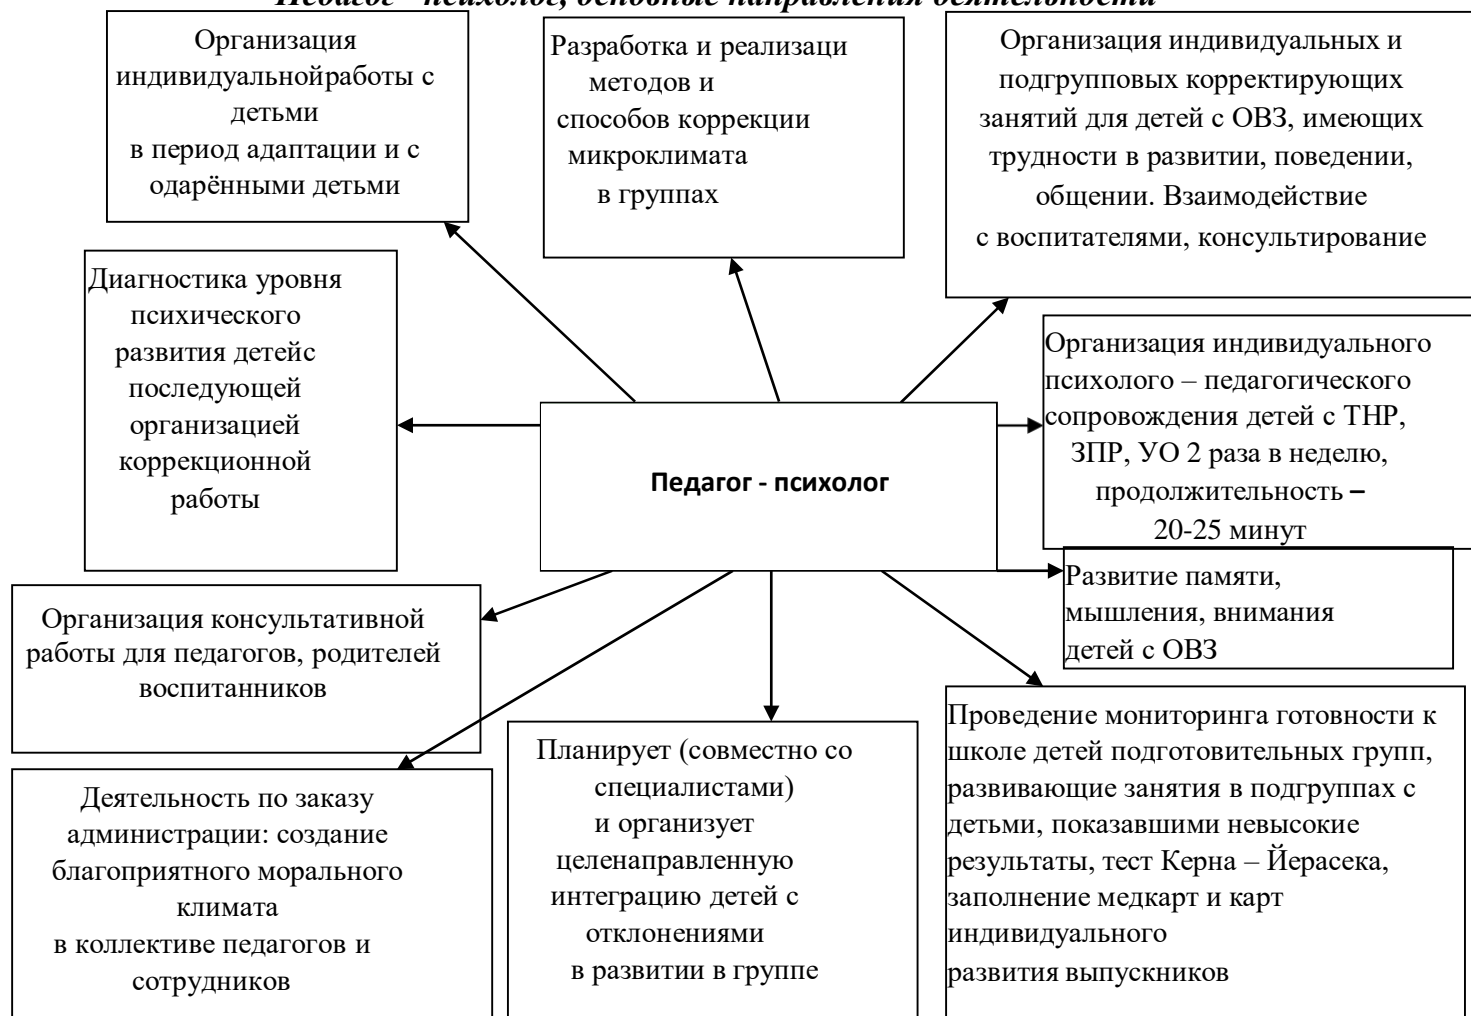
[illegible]

Организация индивидуальнойработы с детьми в период адаптации и с одарёнными детьми

Разработка и реализаци методов и способов коррекции микроклимата в группах

Организация индивидуальных и подгрупповых корректирующих занятий для детей с ОВЗ, имеющих трудности в развитии, поведении, общении. Взаимодействие с воспитателями, консультирование

Диагностика уровня психического развития детейс последующей организацией коррекционной работы

Педагог - психолог

Организация индивидуального психолого – педагогического сопровождения детей с ТНР, ЗПР, УО 2 раза в неделю, продолжительность – 20-25 минут

Развитие памяти, мышления, внимания детей с ОВЗ

Организация консультативной работы для педагогов, родителей воспитанников

Деятельность по заказу администрации: создание благоприятного морального климата в коллективе педагогов и сотрудников

Планирует (совместно со специалистами) и организует целенаправленную интеграцию детей с отклонениями в развитии в группе

Проведение мониторинга готовности к школе детей подготовительных групп, развивающие занятия в подгруппах с детьми, показавшими невысокие результаты, тест Керна – Йерасека, заполнение медкарт и карт индивидуального развития выпускников